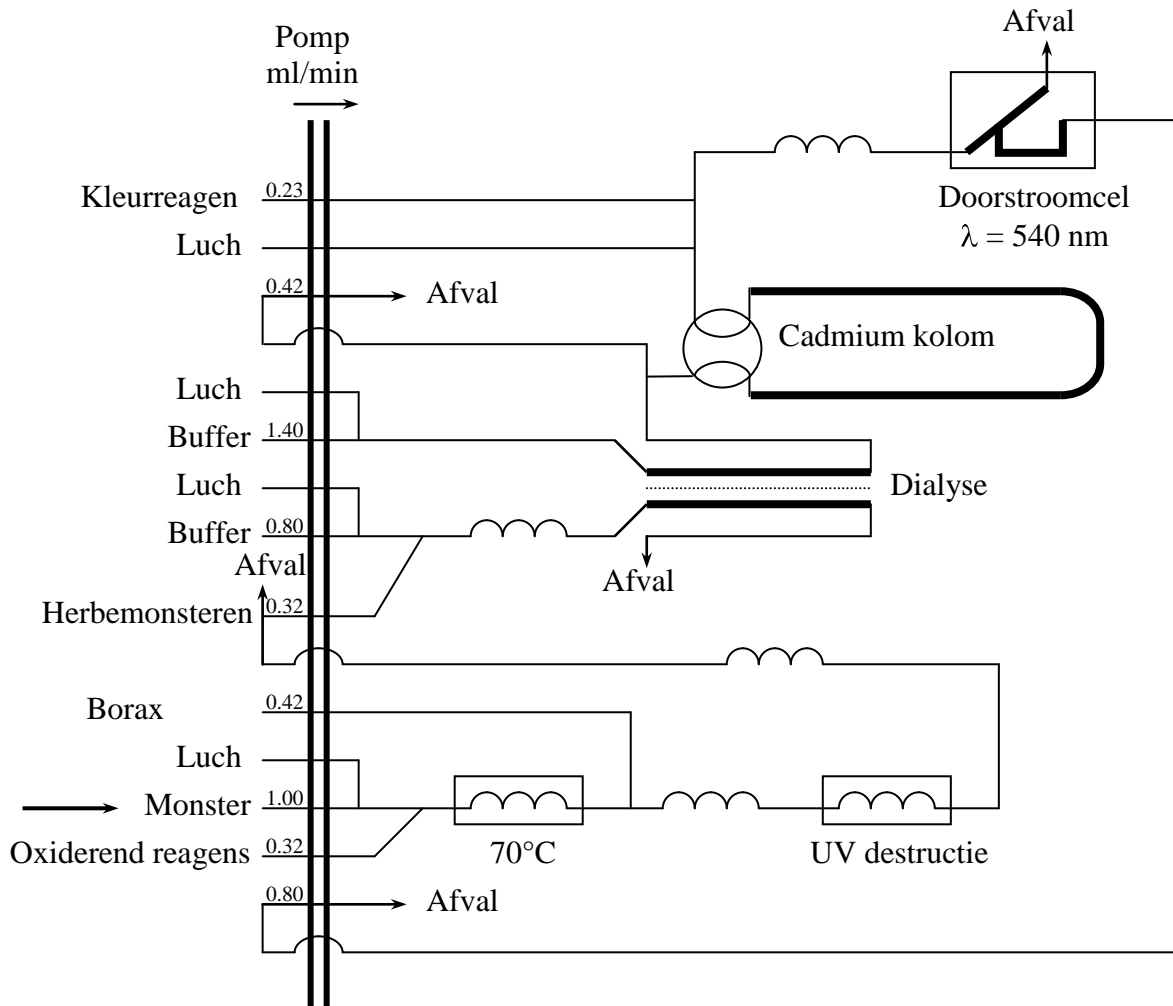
Pomp
ml/min

Afval

Doorstroomcel
$\lambda = 540$ nm

Kleurreagen 0.23
Luch
0.42 Afval
Cadmium kolom
Luch
Buffer 1.40
Luch
Dialyse
Buffer 0.80
Afval
Afval
Herbemonsteren 0.32
Borax 0.42
Luch
Monster 1.00
Oxiderend reagens 0.32
70°C
UV destructie
0.80 Afval